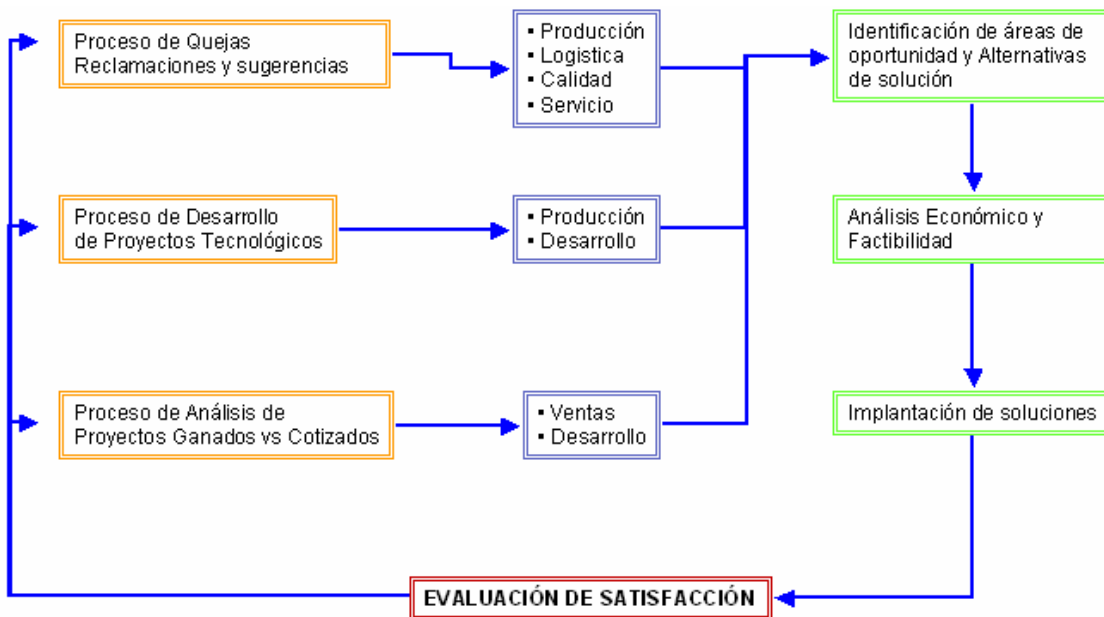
Proceso de Quejas Reclamaciones y sugerencias

▪ Producción
▪ Logistica
▪ Calidad
▪ Servicio

Identificación de áreas de oportunidad y Alternativas de solución

Proceso de Desarrollo de Proyectos Tecnológicos

▪ Producción
▪ Desarrollo

Análisis Económico y Factibilidad

Proceso de Análisis de Proyectos Ganados vs Cotizados

▪ Ventas
▪ Desarrollo

Implantación de soluciones

EVALUACIÓN DE SATISFACCIÓN